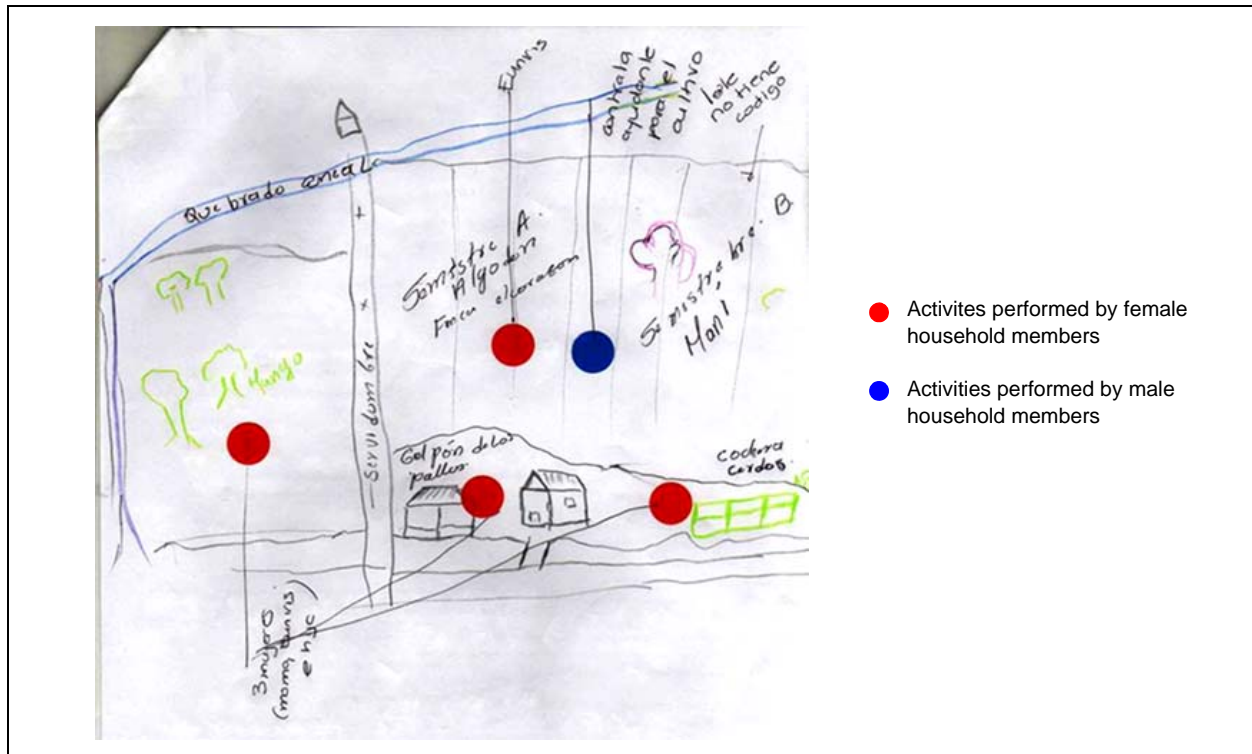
Eunris

animala ayudante para el cultivo

lote no tiene codigo

Quebrado animala

Siembra A. Algodon Fmcu elevacion

Siembra B Mani

Servidumbre

Mango

Galpón de los pollos

cochera cerdos

3 mujeres (mama Eunris e hija)

Activites performed by female household members

Activities performed by male household members